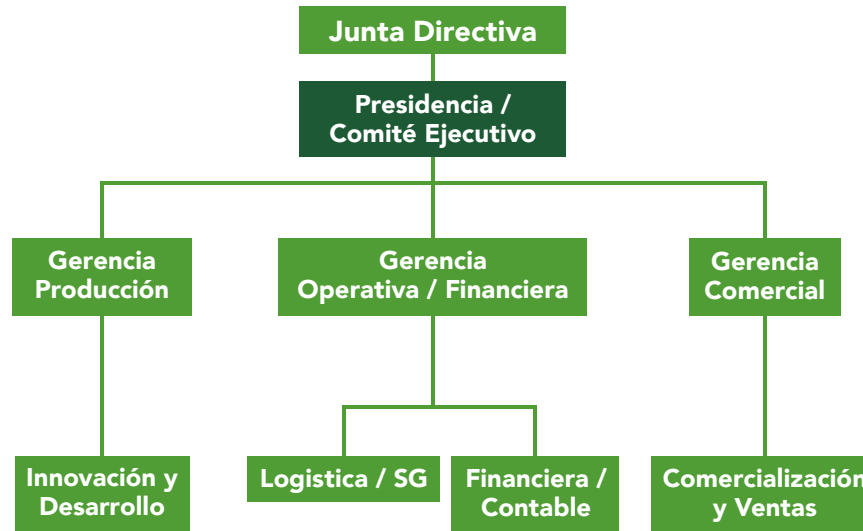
Junta Directiva

Presidencia / Comité Ejecutivo

Gerencia Producción

Gerencia Operativa / Financiera

Gerencia Comercial

Innovación y Desarrollo

Logistica / SG

Financiera / Contable

Comercializació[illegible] y Ventas